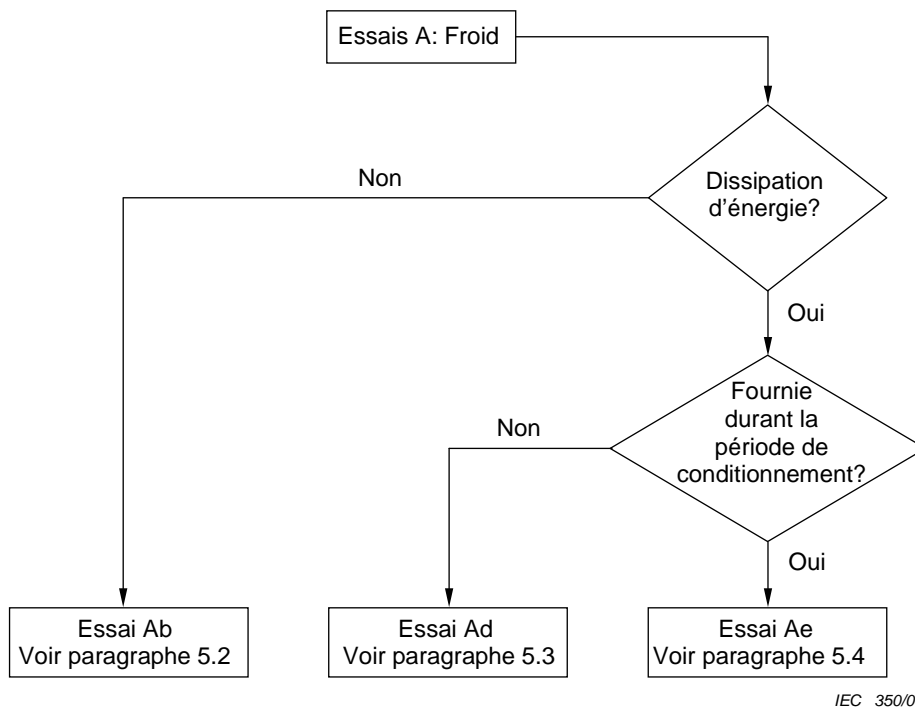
Essais A: Froid

Dissipation d'énergie?

Non

Oui

Fournie durant la période de conditionnement?

Non

Oui

Essai Ab
Voir paragraphe 5.2

Essai Ad
Voir paragraphe 5.3

Essai Ae
Voir paragraphe 5.4

IEC 350/0